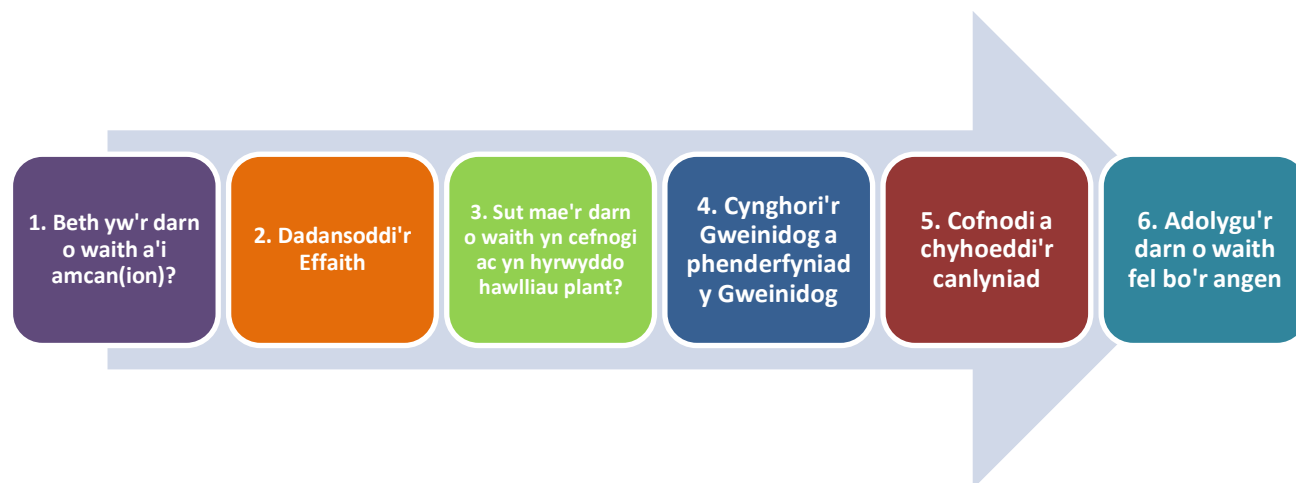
1. Beth yw'r darn o waith a'i amcan(ion)?

2. Dadansoddi'r Effaith

3. Sut mae'r darn o waith yn cefnogi ac yn hyrwyddo hawlliau plant?

4. Cynghori'r Gweinidog a phenderfyniad y Gweinidog

5. Cofnodi a chyhoeddi'r canlyniad

6. Adolygu'r darn o waith fel bo'r angen